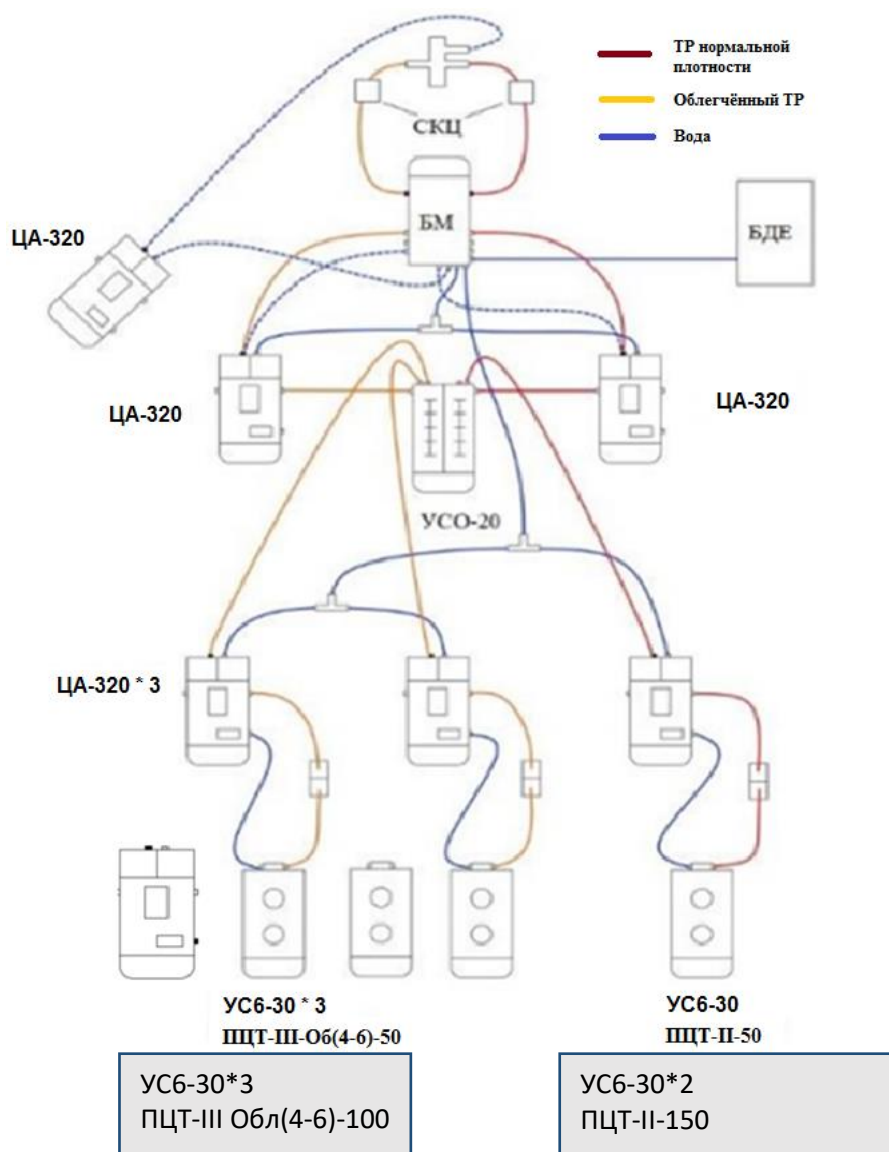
ТР нормальной плотности

Облегчённый ТР

Вода

СКЦ

БМ

БДЕ

ЦА-320

ЦА-320

ЦА-320

УСО-20

ЦА-320 * 3

УС6-30 * 3
ПЦТ-III-Об(4-6)-50

УС6-30
ПЦТ-II-50

УС6-30*3
ПЦТ-III Обл(4-6)-100

УС6-30*2
ПЦТ-II-150